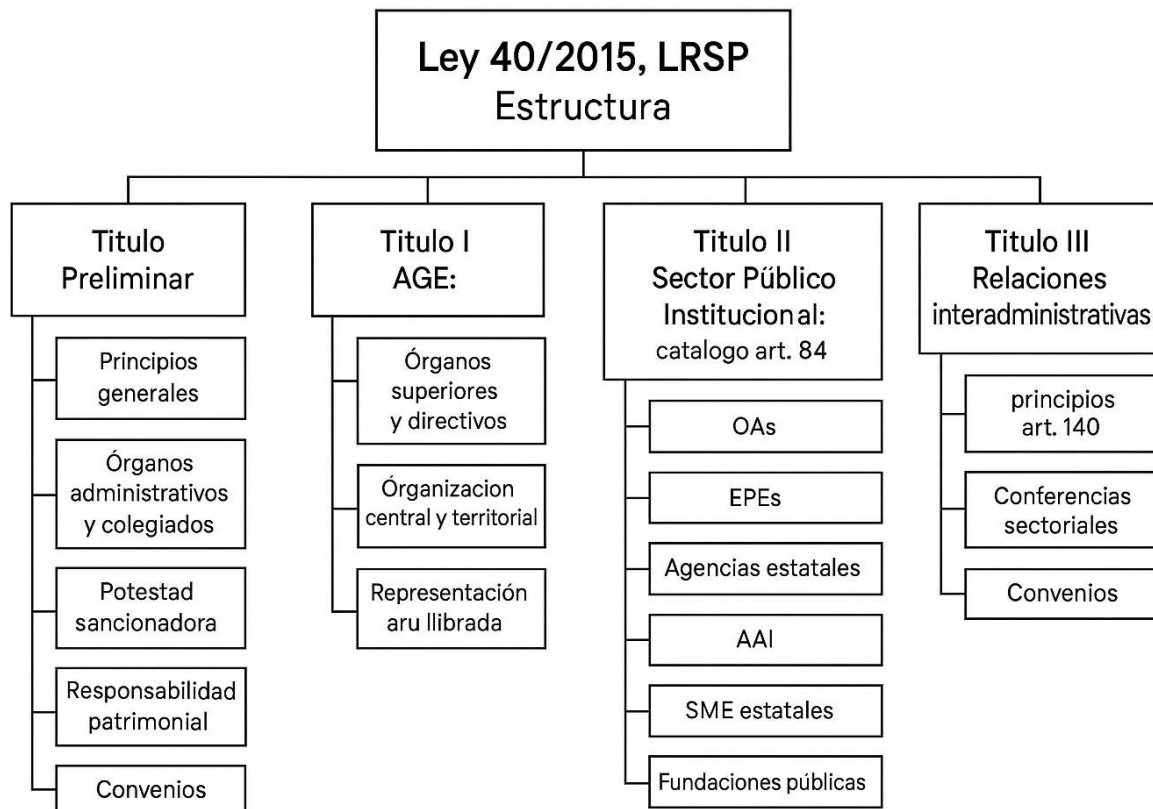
Ley 40/2015, LRSP
Estructura

Titulo
Preliminar

Principios generales

Órganos administrativos y colegiados

Potestad sancionadora

Responsabilidad patrimonial

Convenios

Titulo I
AGE:

Órganos superiores y directivos

Órganizacion central y territorial

Representación aru llibrada

Titulo II
Sector Público
Institucion al:
catalogo art. 84

OAs

EPEs

Agencias estatales

AAI

SME estatales

Fundaciones públicas

Titulo III
Relaciones
interadministrativas

principios art. 140

Conferencias sectoriales

Convenios